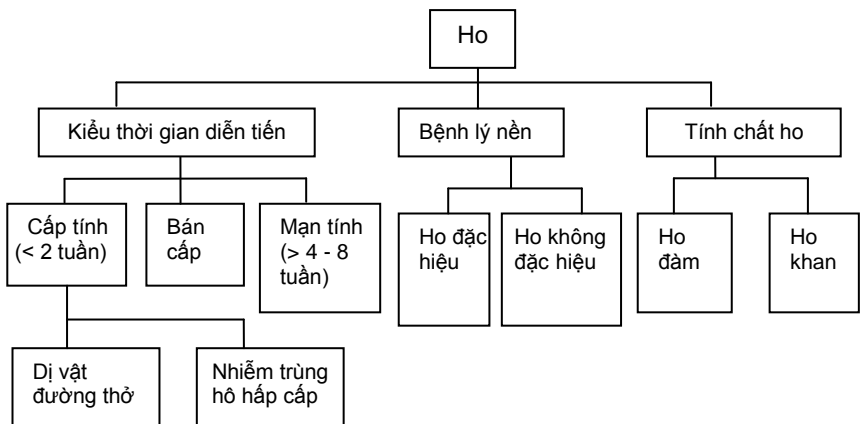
Ho

Kiểu thời gian diễn tiến

Bệnh lý nền

Tính chất ho

Cấp tính (< 2 tuần)

Bán cấp

Mạn tính (> 4 - 8 tuần)

Ho đặc hiệu

Ho không đặc hiệu

Ho đàm

Ho khan

Dị vật đường thở

Nhiễm trùng hô hấp cấp